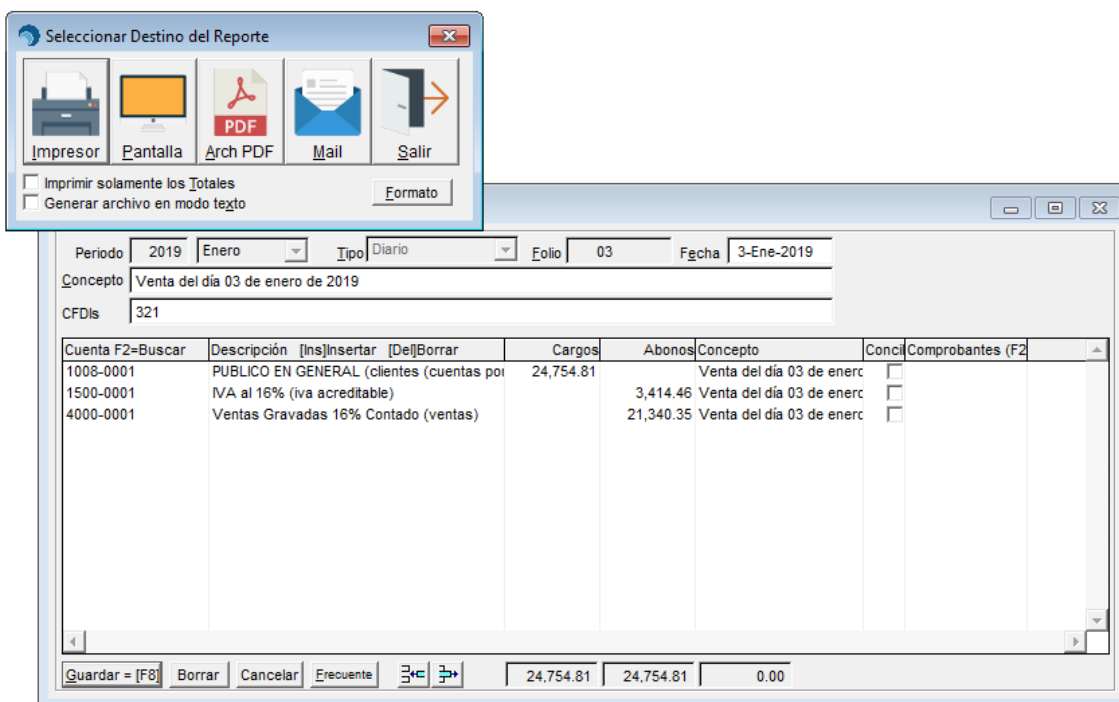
Seleccionar Destino del Reporte

Impresor | Pantalla | Arch PDF | Mail | Salir

PDF

Imprimir solamente los Totales
Generar archivo en modo texto
Formato

Periodo 2019 Enero Tipo Diario Folio 03 Fecha 3-Ene-2019

Concepto Venta del día 03 de enero de 2019

CFDIs 321

| Cuenta F2=Buscar | Descripción [Ins]Insertar [Del]Borrar | Cargos | Abonos | Concepto | Conci | Comprobantes (F2 |
|---|---|---|---|---|---|---|
| 1008-0001 | PUBLICO EN GENERAL (clientes (cuentas po | 24,754.81 | | Venta del día 03 de enerc | | |
| 1500-0001 | IVA al 16% (iva acreditable) | | 3,414.46 | Venta del día 03 de enerc | | |
| 4000-0001 | Ventas Gravadas 16% Contado (ventas) | | 21,340.35 | Venta del día 03 de enerc | | |

Guardar = [F8] Borrar Cancelar Frecuente 24,754.81 24,754.81 0.00